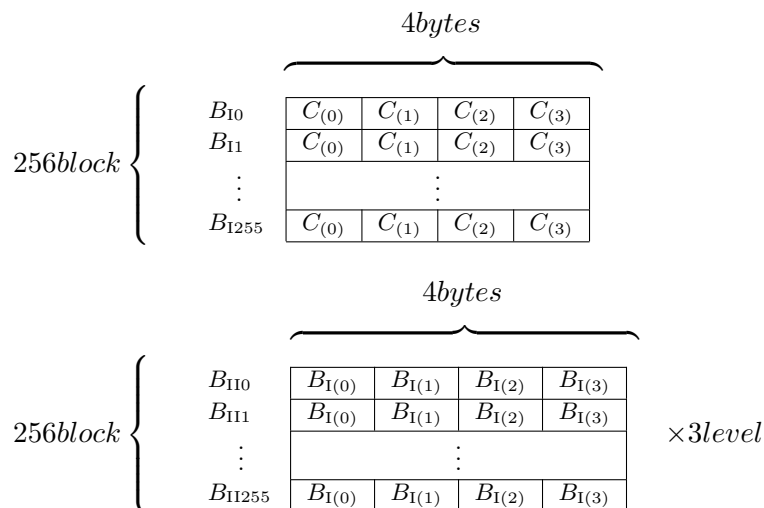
$4bytes$

$256block$

| $B_{\mathrm{I}0}$ | $C_{(0)}$ | $C_{(1)}$ | $C_{(2)}$ | $C_{(3)}$ |
|---|---|---|---|---|
| $B_{\mathrm{I}1}$ | $C_{(0)}$ | $C_{(1)}$ | $C_{(2)}$ | $C_{(3)}$ |
| $\vdots$ | $\vdots$ | | | |
| $B_{\mathrm{I}255}$ | $C_{(0)}$ | $C_{(1)}$ | $C_{(2)}$ | $C_{(3)}$ |

$4bytes$

$256block$

| $B_{\mathrm{II}0}$ | $B_{\mathrm{I}(0)}$ | $B_{\mathrm{I}(1)}$ | $B_{\mathrm{I}(2)}$ | $B_{\mathrm{I}(3)}$ |
|---|---|---|---|---|
| $B_{\mathrm{II}1}$ | $B_{\mathrm{I}(0)}$ | $B_{\mathrm{I}(1)}$ | $B_{\mathrm{I}(2)}$ | $B_{\mathrm{I}(3)}$ |
| $\vdots$ | $\vdots$ | | | |
| $B_{\mathrm{II}255}$ | $B_{\mathrm{I}(0)}$ | $B_{\mathrm{I}(1)}$ | $B_{\mathrm{I}(2)}$ | $B_{\mathrm{I}(3)}$ |

$\times 3level$